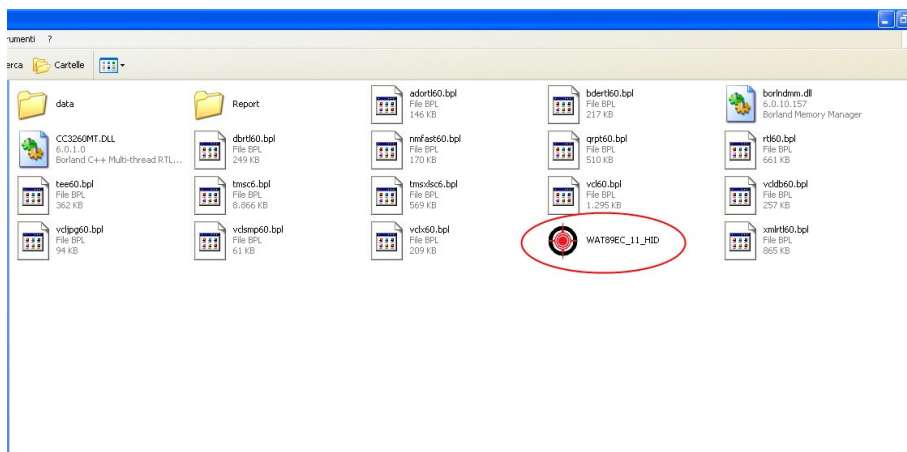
rumenti ?

erca Cartelle

data

Report

adortl60.bpl
File BPL
146 KB

bdertl60.bpl
File BPL
217 KB

borlndmm.dll
6.0.10.157
Borland Memory Manager

CC3260MT.DLL
6.0.1.0
Borland C++ Multi-thread RTL...

dbrtl60.bpl
File BPL
249 KB

nmfast60.bpl
File BPL
170 KB

qrpt60.bpl
File BPL
510 KB

rtl60.bpl
File BPL
661 KB

tee60.bpl
File BPL
362 KB

tmsc6.bpl
File BPL
8.866 KB

tmsxlsc6.bpl
File BPL
569 KB

vcl60.bpl
File BPL
1.295 KB

vcldb60.bpl
File BPL
257 KB

vcljpg60.bpl
File BPL
94 KB

vclsmp60.bpl
File BPL
61 KB

vclx60.bpl
File BPL
209 KB

WAT89EC_11_HID

xmlrtl60.bpl
File BPL
865 KB